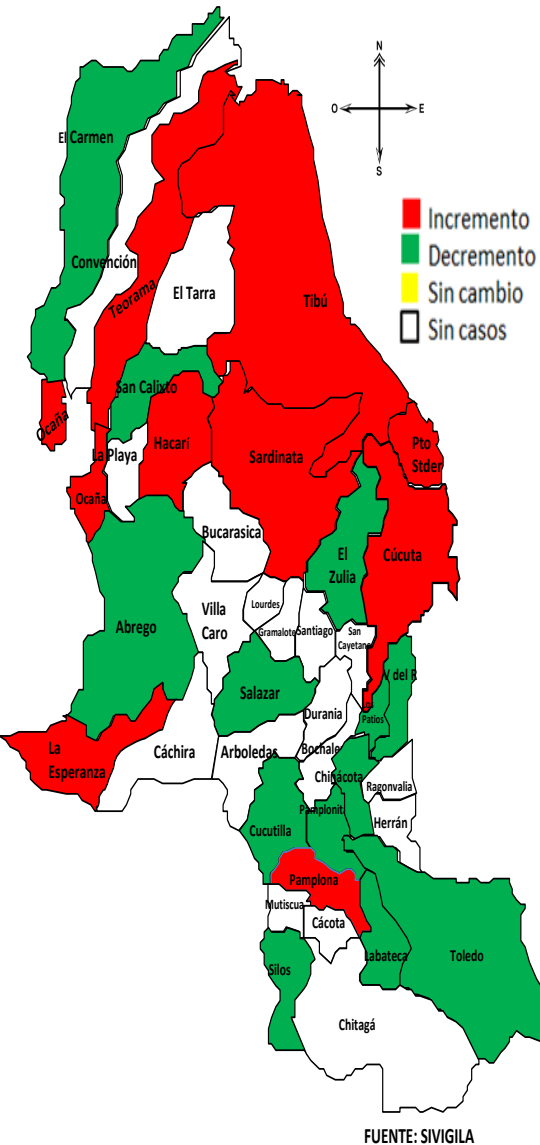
N
O
E
S

Incremento
Decremento
Sin cambio
Sin casos

El Carmen
Convención
Teorama
El Tarra
Tibú
Ocaña
San Calixto
La Playa
Hacarí
Sardinata
Pto Stder
Ocaña
Bucarasica
El Zulia
Cúcuta
Abrego
Villa Caro
Lourdes
Gramalote
Santiago
San Cayetano
V del R
Salazar
Durania
Los Patios
La Esperanza
Cáchira
Arboledas
Bochalema
Chinácota
Ragonvalia
Pamplonita
Herrán
Cucutilla
Pamplona
Mutiscua
Cácota
Silos
Labateca
Toledo
Chitagá

FUENTE: SIVIGILA